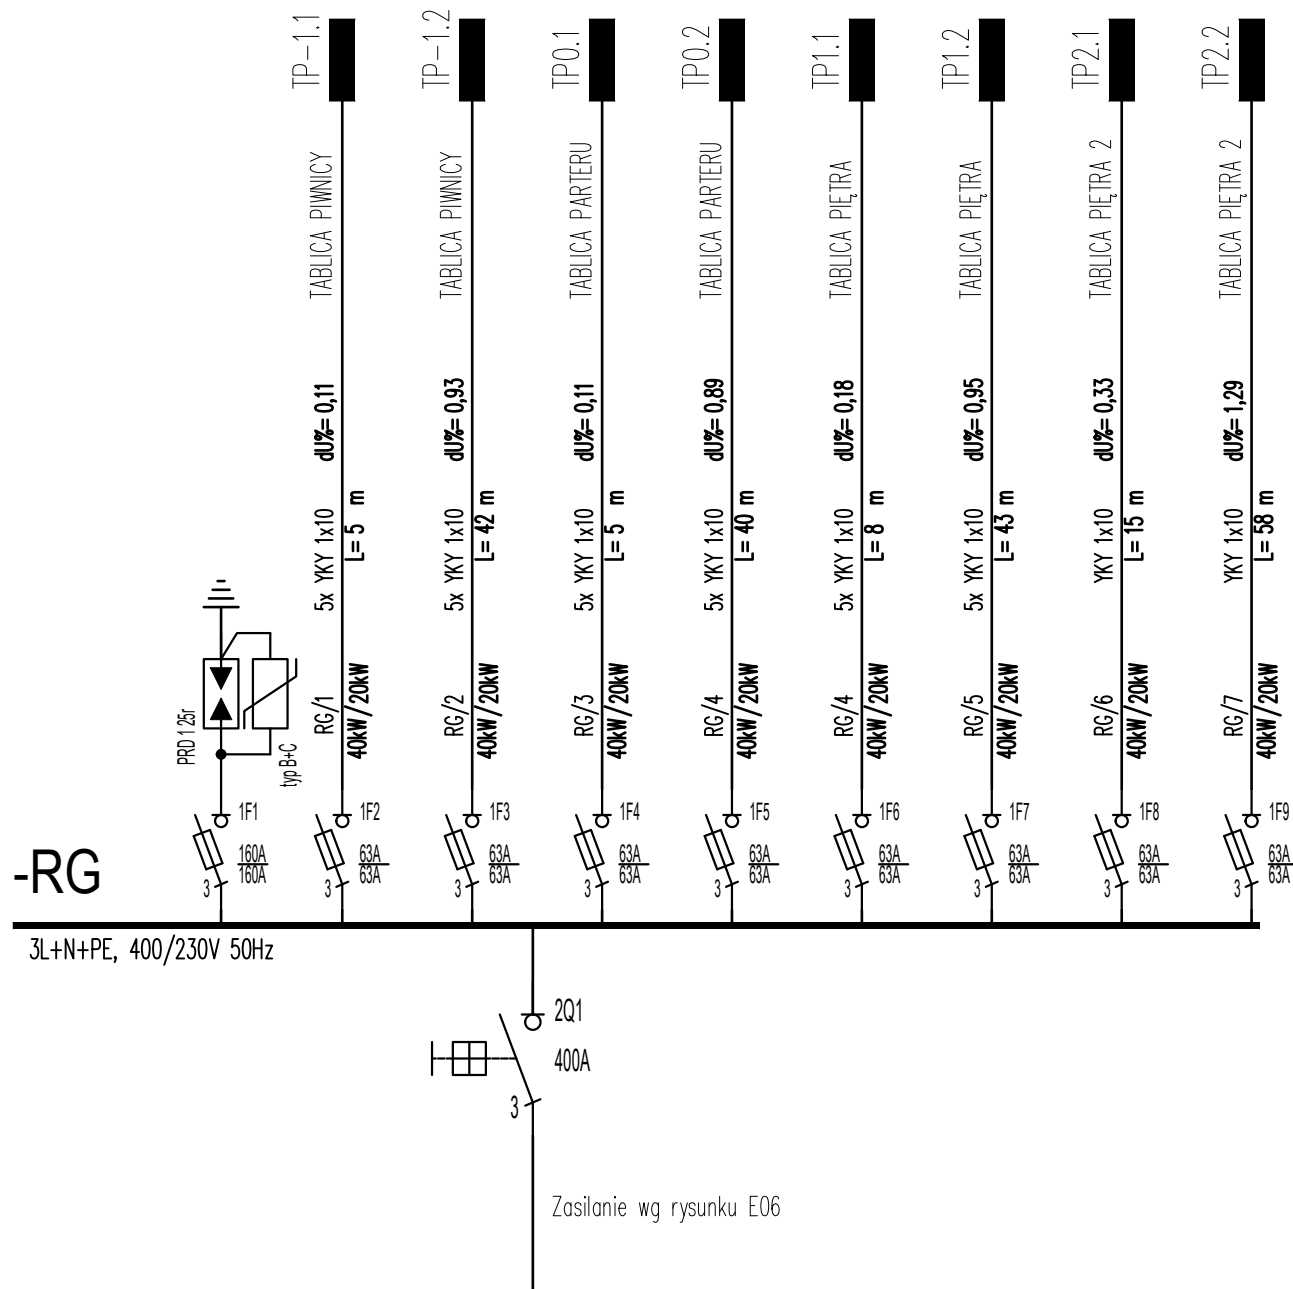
TP–1.1
TABLICA PIWNICY
dU%= 0,11
5x YKY 1x10
L= 5 m
RG/1
40kW/20kW
1F2
$\frac{63A}{63A}$
3

TP–1.2
TABLICA PIWNICY
dU%= 0,93
5x YKY 1x10
L= 42 m
RG/2
40kW/20kW
1F3
$\frac{63A}{63A}$
3

TP0.1
TABLICA PARTERU
dU%= 0,11
5x YKY 1x10
L= 5 m
RG/3
40kW/20kW
1F4
$\frac{63A}{63A}$
3

TP0.2
TABLICA PARTERU
dU%= 0,89
5x YKY 1x10
L= 40 m
RG/4
40kW/20kW
1F5
$\frac{63A}{63A}$
3

TP1.1
TABLICA PIĘTRA
dU%= 0,18
5x YKY 1x10
L= 8 m
RG/4
40kW/20kW
1F6
$\frac{63A}{63A}$
3

TP1.2
TABLICA PIĘTRA
dU%= 0,95
5x YKY 1x10
L= 43 m
RG/5
40kW/20kW
1F7
$\frac{63A}{63A}$
3

TP2.1
TABLICA PIĘTRA 2
dU%= 0,33
YKY 1x10
L= 15 m
RG/6
40kW/20kW
1F8
$\frac{63A}{63A}$
3

TP2.2
TABLICA PIĘTRA 2
dU%= 1,29
YKY 1x10
L= 58 m
RG/7
40kW/20kW
1F9
$\frac{63A}{63A}$
3

PRD 1 25r
typ B+C
1F1
$\frac{160A}{160A}$
3

-RG

3L+N+PE, 400/230V 50Hz

2Q1
400A
3

Zasilanie wg rysunku E06